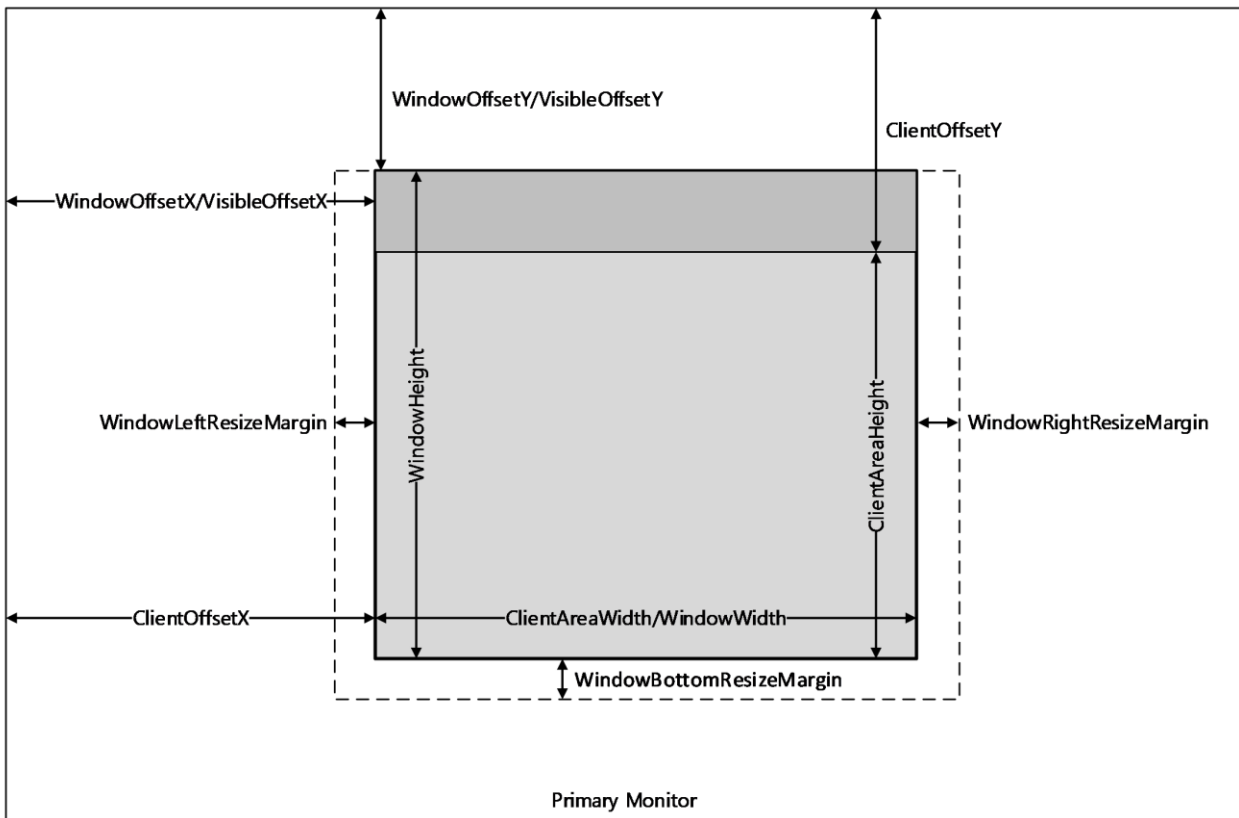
WindowOffsetY/VisibleOffsetY

ClientOffsetY

WindowOffsetX/VisibleOffsetX

WindowHeight

ClientAreaHeight

WindowLeftResizeMargin

WindowRightResizeMargin

ClientOffsetX

ClientAreaWidth/WindowWidth

WindowBottomResizeMargin

Primary Monitor